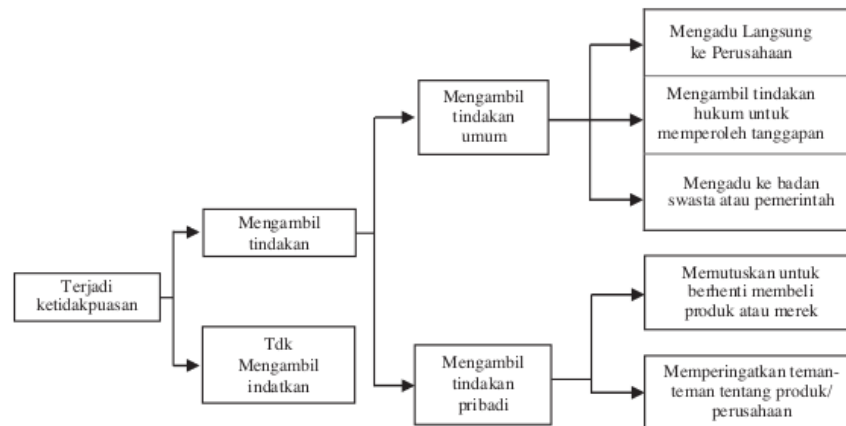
Terjadi ketidakpuasan

Mengambil tindakan

Tdk Mengambil indatkan

Mengambil tindakan umum

Mengambil tindakan pribadi

Mengadu Langsung ke Perusahaan

Mengambil tindakan hukum untuk memperoleh tanggapan

Mengadu ke badan swasta atau pemerintah

Memutuskan untuk berhenti membeli produk atau merek

Memperingatkan teman-teman tentang produk/ perusahaan